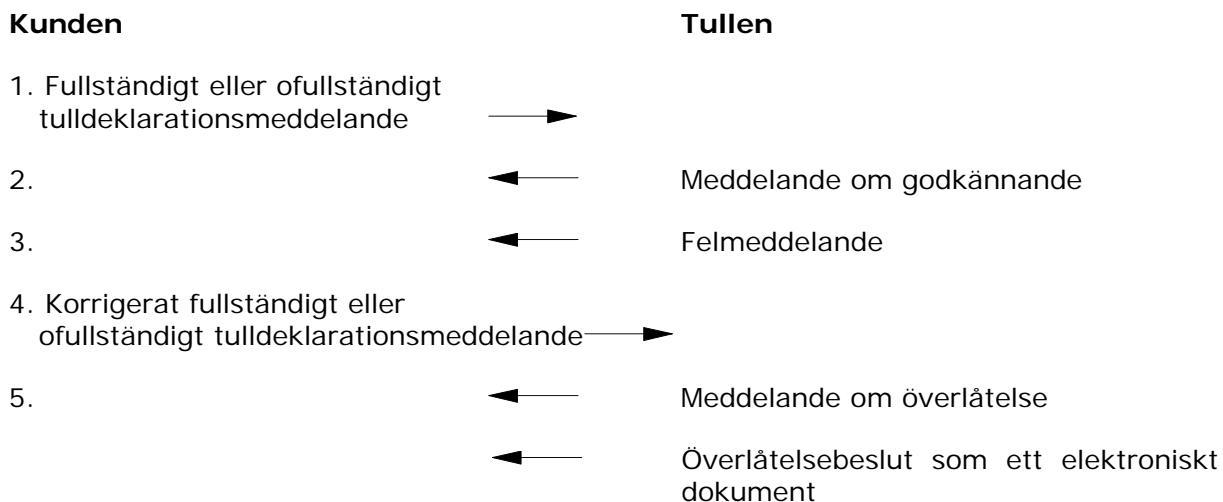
**Kunden**

**Tullen**

1. Fullständigt eller ofullständigt tulldeklarationsmeddelande

2. Meddelande om godkännande

3. Felmeddelande

4. Korrigerat fullständigt eller ofullständigt tulldeklarationsmeddelande

5. Meddelande om överlåtelse

Överlåtelsebeslut som ett elektroniskt dokument